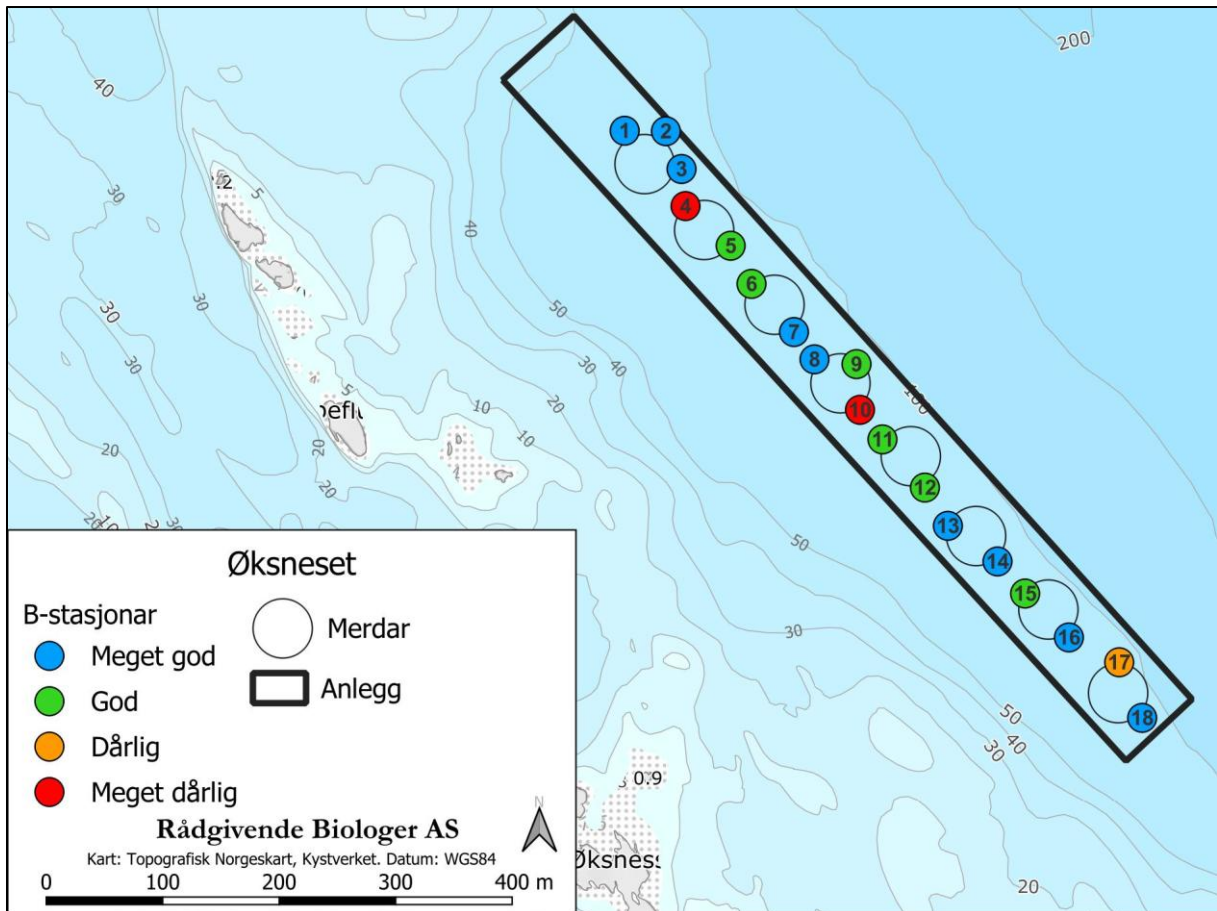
200

40

30

30

30

20

20

40

50

30

40

20

10

10

5

5

.2

efl

100

50

30

50

40

30

20

0.9

Øksnes

1

2

3

4

5

6

7

8

9

10

11

12

13

14

15

16

17

18

Øksneset

B-stasjonar

Meget god

God

Dårlig

Meget dårlig

Merdar

Anlegg

N

Rådgivende Biologer AS

Kart: Topografisk Norgeskart, Kystverket. Datum: WGS84

0 100 200 300 400 m